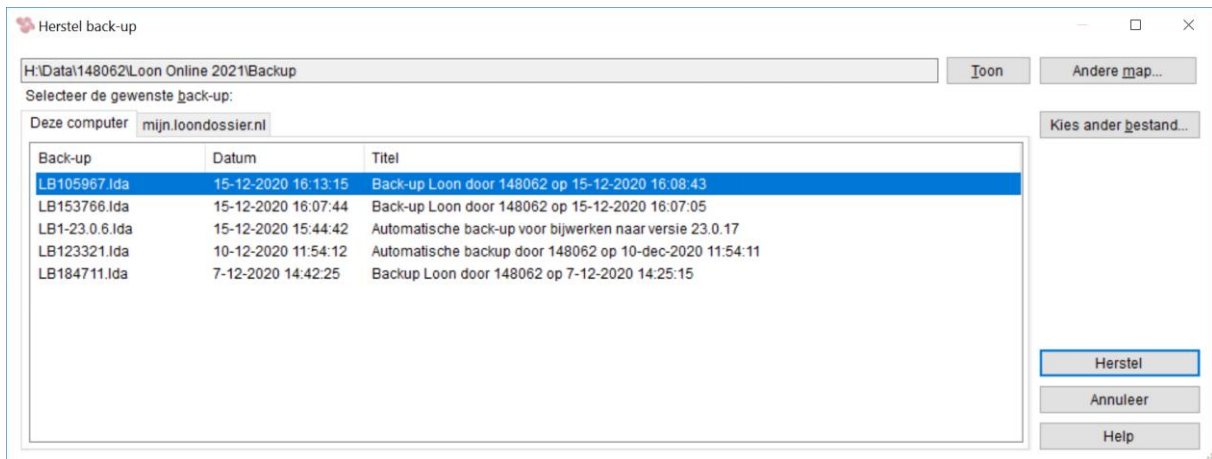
Herstel back-up

H:\Data\148062\Loon Online 2021\Backup

Toon

Andere map...

Selecteer de gewenste back-up:

Deze computer | mijn.loondossier.nl

Kies ander bestand...

| Back-up | Datum | Titel |
|---|---|---|
| LB105967.lda | 15-12-2020 16:13:15 | Back-up Loon door 148062 op 15-12-2020 16:08:43 |
| LB153766.lda | 15-12-2020 16:07:44 | Back-up Loon door 148062 op 15-12-2020 16:07:05 |
| LB1-23.0.6.lda | 15-12-2020 15:44:42 | Automatische back-up voor bijwerken naar versie 23.0.17 |
| LB123321.lda | 10-12-2020 11:54:12 | Automatische backup door 148062 op 10-dec-2020 11:54:11 |
| LB184711.lda | 7-12-2020 14:42:25 | Backup Loon door 148062 op 7-12-2020 14:25:15 |

Herstel

Annuleer

Help